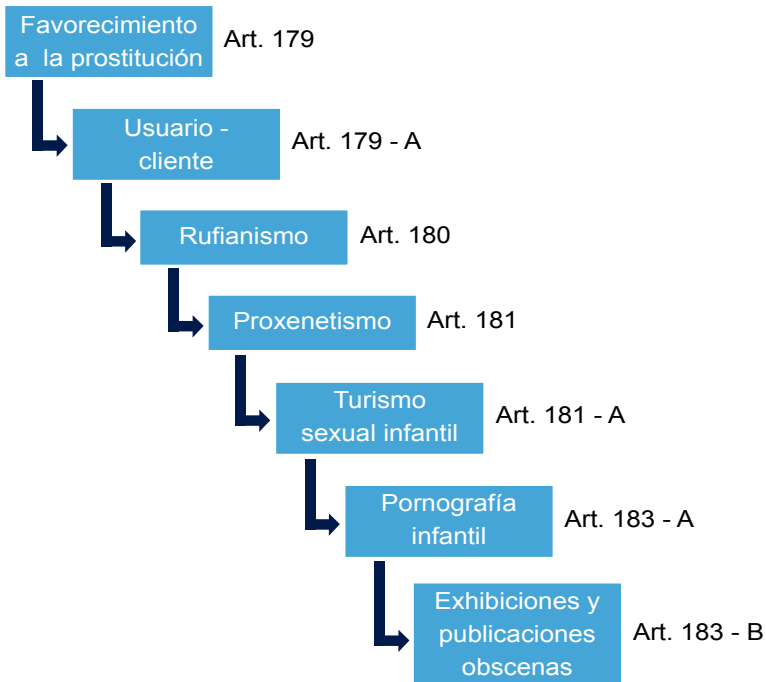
Favorecimiento a la prostitución
Art. 179

Usuario - cliente
Art. 179 - A

Rufianismo
Art. 180

Proxenetismo
Art. 181

Turismo sexual infantil
Art. 181 - A

Pornografía infantil
Art. 183 - A

Exhibiciones y publicaciones obscenas
Art. 183 - B